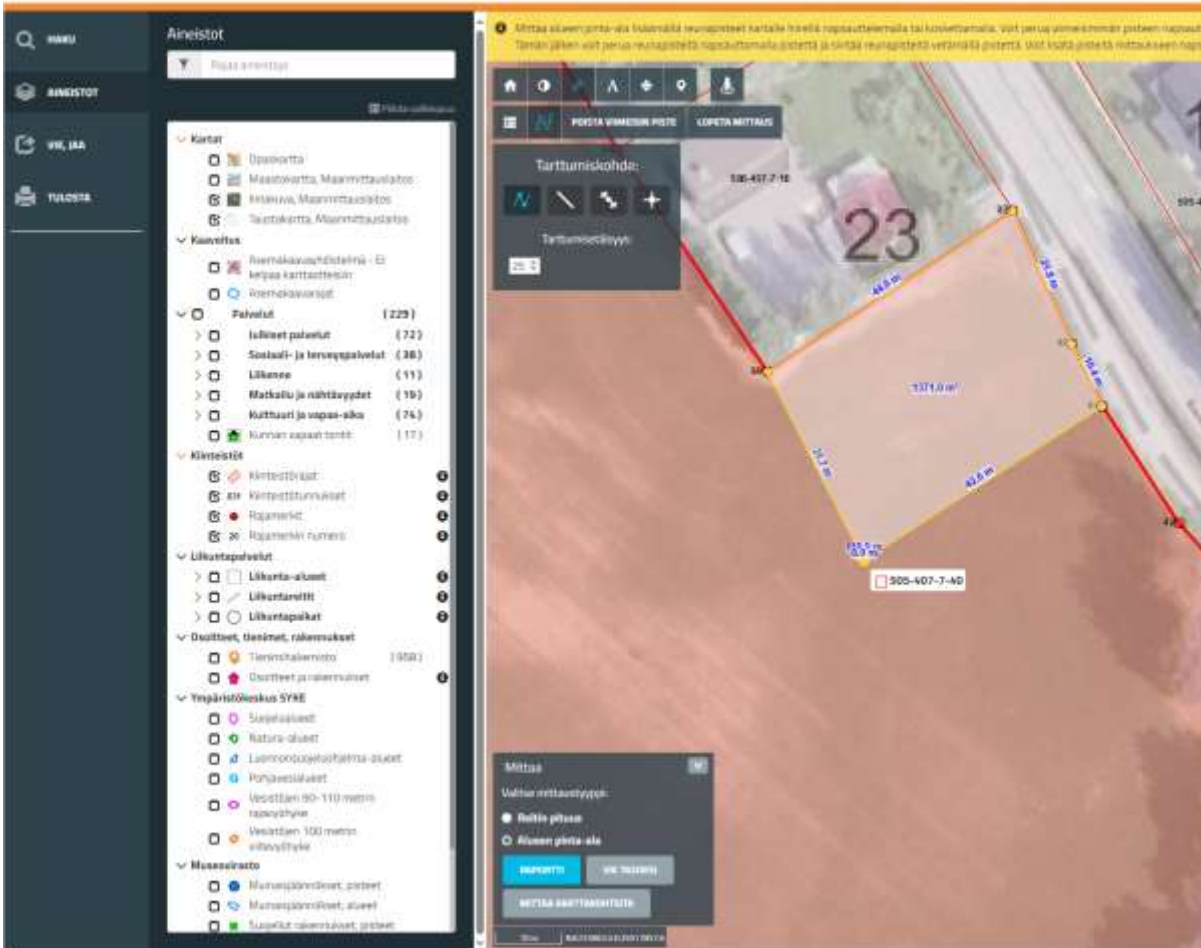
HAKU
AINEISTOT
VIE, JAA
TULOSTA

Aineistot
Rajaa aineistoja
Piilota valikkopuu

Kartat
Opaskartta
Maastokartta, Maanmittauslaitos
Ilmakuva, Maanmittauslaitos
Taustakartta, Maanmittauslaitos
Kaavoitus
Asemakaavayhdistelmä - Ei kelpaa karttaotteisiin
Asemakaavarajat
Palvelut (229)
Julkiset palvelut (72)
Sosiaali- ja terveyspalvelut (38)
Liikenne (11)
Matkailu ja nähtävyydet (19)
Kulttuuri ja vapaa-aika (74)
Kunnan vapaat tontit (17)
Kiinteistöt
Kiinteistörajat
Kiinteistötunnukset
Rajamerkit
Rajamerkin numero
Liikuntapalvelut
Liikunta-alueet
Liikuntareitit
Liikuntapaikat
Osoitteet, tienimet, rakennukset
Tienimihakemisto (958)
Osoitteet ja rakennukset
Ympäristökeskus SYKE
Suojelualueet
Natura-alueet
Luonnonsuojeluohjelma-alueet
Pohjavesialueet
Vesistöjen 90-110 metrin rajavyöhyke
Vesistöjen 100 metrin viitevyöhyke
Museovirasto
Muinaisjäännökset, pisteet
Muinaisjäännökset, alueet
Suojellut rakennukset, pisteet

Mittaa alueen pinta-ala lisäämällä reunapisteet kartalle hiirellä napsauttelemalla tai koskettamalla. Voit perua viimeisimmän pisteen napsaut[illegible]
Tämän jälkeen voit perua reunapisteitä napsauttamalla pistettä ja siirtää reunapisteitä vetämällä pistettä. Voit lisätä pisteitä mittaukseen napa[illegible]

POISTA VIIMEISIN PISTE
LOPETA MITTAUS
Tarttumiskohde:
Tarttumisetäisyys:
25

505-407-7-10
23
44,0 m
24,8 m
19,4 m
1371,0 m²
31,2 m
42,6 m
505-407-7-40

Mittaa
Valitse mittaustyyppi:
Reitin pituus
Alueen pinta-ala
RAPORTTI
VIE TAULUKKO
MITTAA KARTTAKOHTEISTA